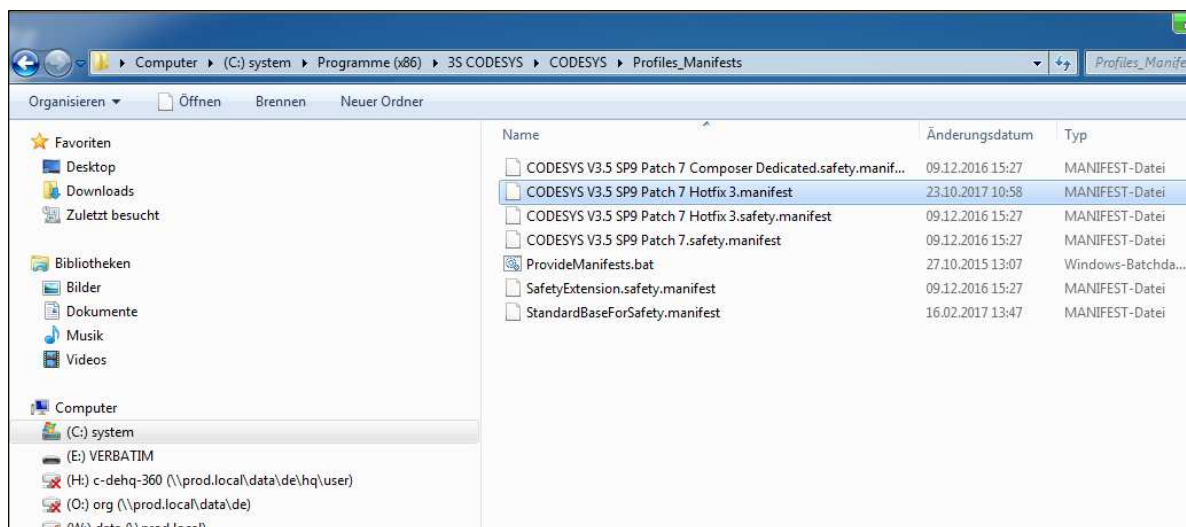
▸ Computer ▸ (C:) system ▸ Programme (x86) ▸ 3S CODESYS ▸ CODESYS ▸ Profiles_Manifests

Profiles_Manife

Organisieren ▾ Öffnen Brennen Neuer Ordner

Favoriten
Desktop
Downloads
Zuletzt besucht

Bibliotheken
Bilder
Dokumente
Musik
Videos

Computer
(C:) system
(E:) VERBATIM
(H:) c-dehq-360 (\\prod.local\data\de\hq\user)
(O:) org (\\prod.local\data\de)
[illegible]

| Name | Änderungsdatum | Typ |
|---|---|---|
| CODESYS V3.5 SP9 Patch 7 Composer Dedicated.safety.manif... | 09.12.2016 15:27 | MANIFEST-Datei |
| CODESYS V3.5 SP9 Patch 7 Hotfix 3.manifest | 23.10.2017 10:58 | MANIFEST-Datei |
| CODESYS V3.5 SP9 Patch 7 Hotfix 3.safety.manifest | 09.12.2016 15:27 | MANIFEST-Datei |
| CODESYS V3.5 SP9 Patch 7.safety.manifest | 09.12.2016 15:27 | MANIFEST-Datei |
| ProvideManifests.bat | 27.10.2015 13:07 | Windows-Batchda... |
| SafetyExtension.safety.manifest | 09.12.2016 15:27 | MANIFEST-Datei |
| StandardBaseForSafety.manifest | 16.02.2017 13:47 | MANIFEST-Datei |